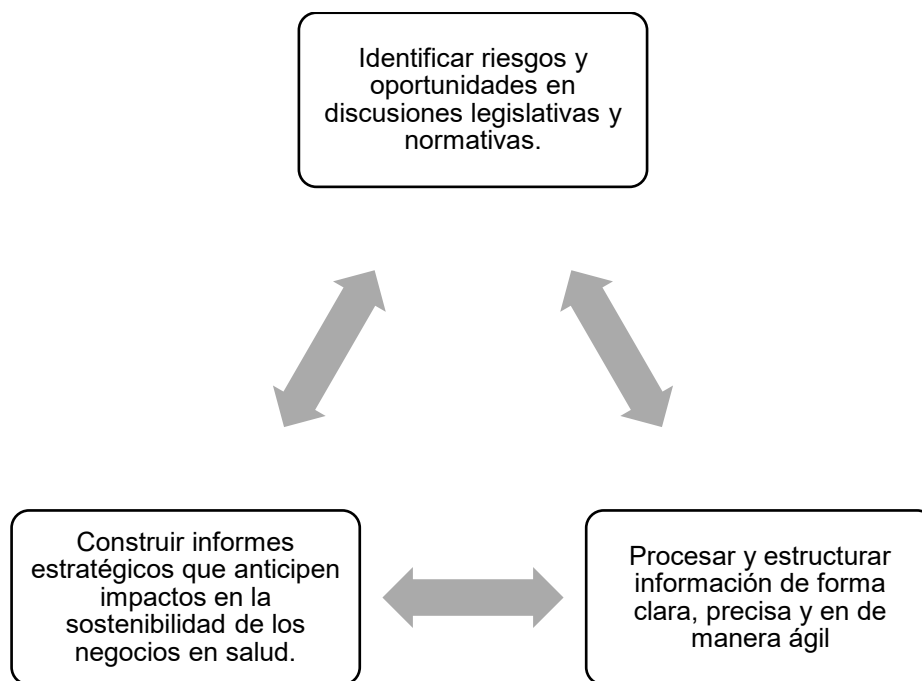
Identificar riesgos y oportunidades en discusiones legislativas y normativas.

Construir informes estratégicos que anticipen impactos en la sostenibilidad de los negocios en salud.

Procesar y estructurar información de forma clara, precisa y en de manera ágil